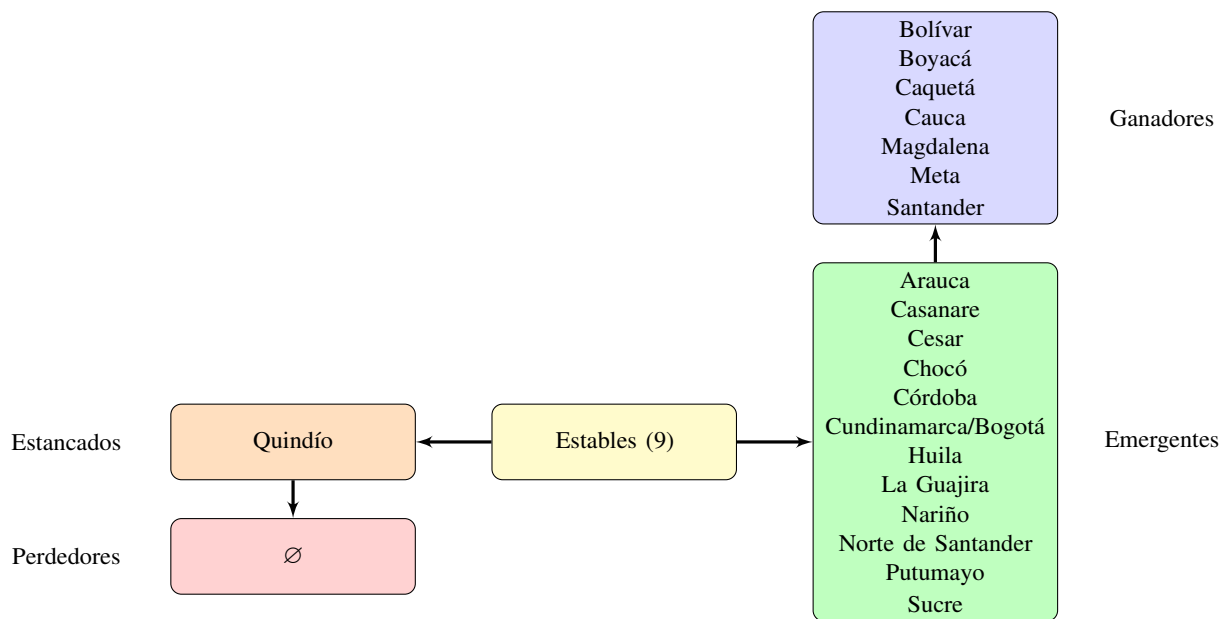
Bolívar
Boyacá
Caquetá
Cauca
Magdalena
Meta
Santander

Ganadores

Arauca
Casanare
Cesar
Chocó
Córdoba
Cundinamarca/Bogotá
Huila
La Guajira
Nariño
Norte de Santander
Putumayo
Sucre

Emergentes

Estancados

Quindío

Estables (9)

Perdedores

$\varnothing$